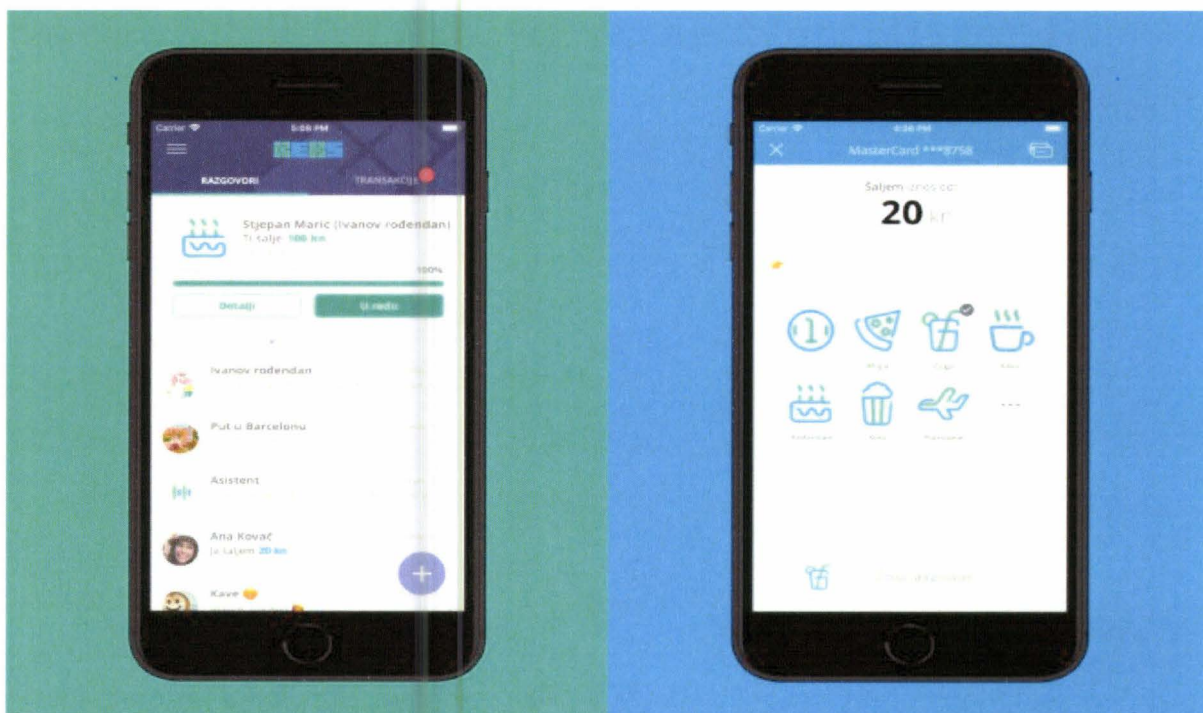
Carrier
5:08 PM
RAZGOVORI
TRANSAKCIJE
Stjepan Maric (Ivanov rodendan)
Ti šalje: 100 kn
100%
Detalji
U redu
Ivanov rodendan
Put u Barcelonu
Asistent
Ana Kovač
Ja šaljem: 20 kn
Kave

Carrier
4:38 PM
MasterCard ****8758
Šaljem iznos od:
20 kn